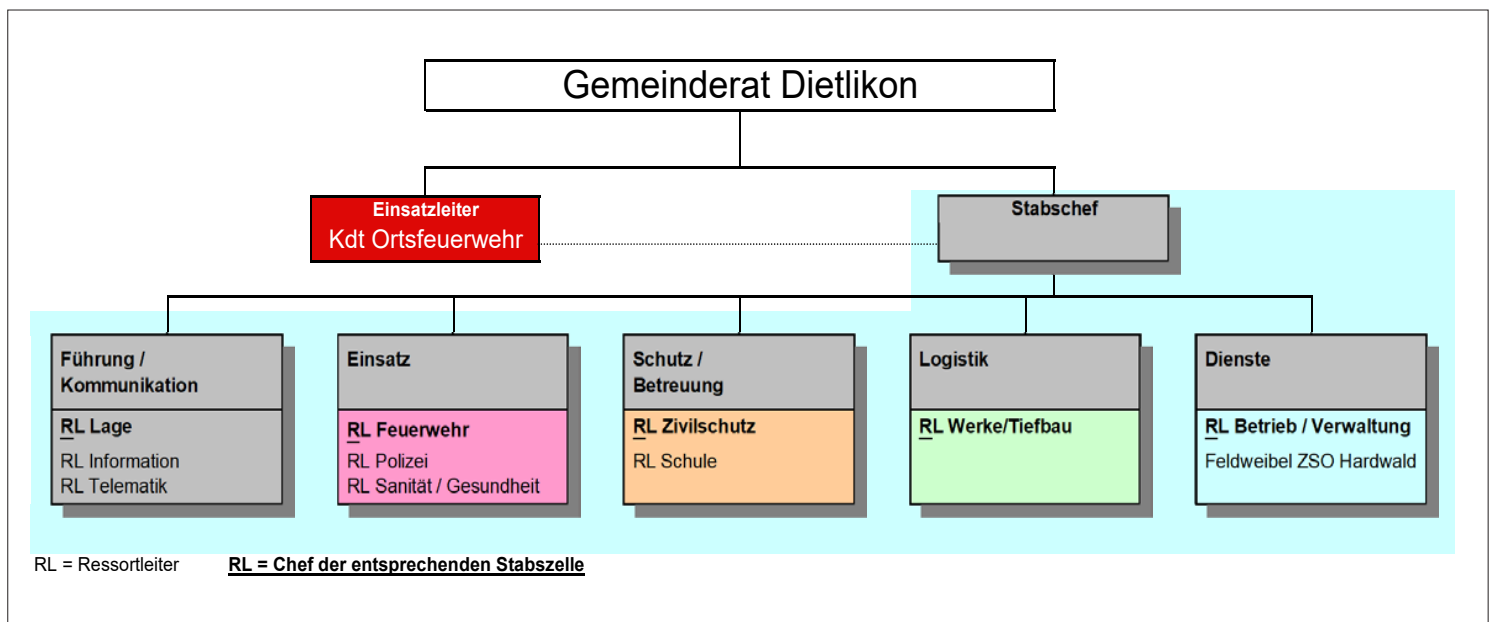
Gemeinderat Dietlikon

Einsatzleiter
Kdt Ortsfeuerwehr

Stabschef

Führung / Kommunikation
RL Lage
RL Information
RL Telematik

Einsatz
RL Feuerwehr
RL Polizei
RL Sanität / Gesundheit

Schutz / Betreuung
RL Zivilschutz
RL Schule

Logistik
RL Werke/Tiefbau

Dienste
RL Betrieb / Verwaltung
Feldweibel ZSO Hardwald

RL = Ressortleiter
RL = Chef der entsprechenden Stabszelle